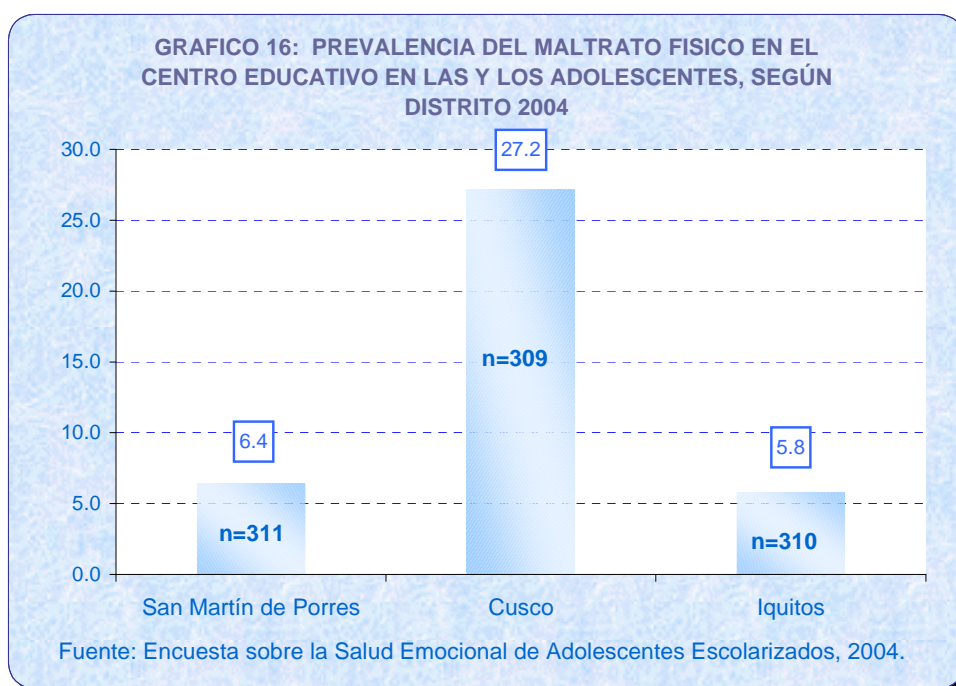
GRAFICO 16: PREVALENCIA DEL MALTRATO FISICO EN EL CENTRO EDUCATIVO EN LAS Y LOS ADOLESCENTES, SEGÚN DISTRITO 2004

30.0
25.0
20.0
15.0
10.0
5.0
0.0

6.4
n=311
27.2
n=309
5.8
n=310

San Martín de Porres
Cusco
Iquitos

Fuente: Encuesta sobre la Salud Emocional de Adolescentes Escolarizados, 2004.